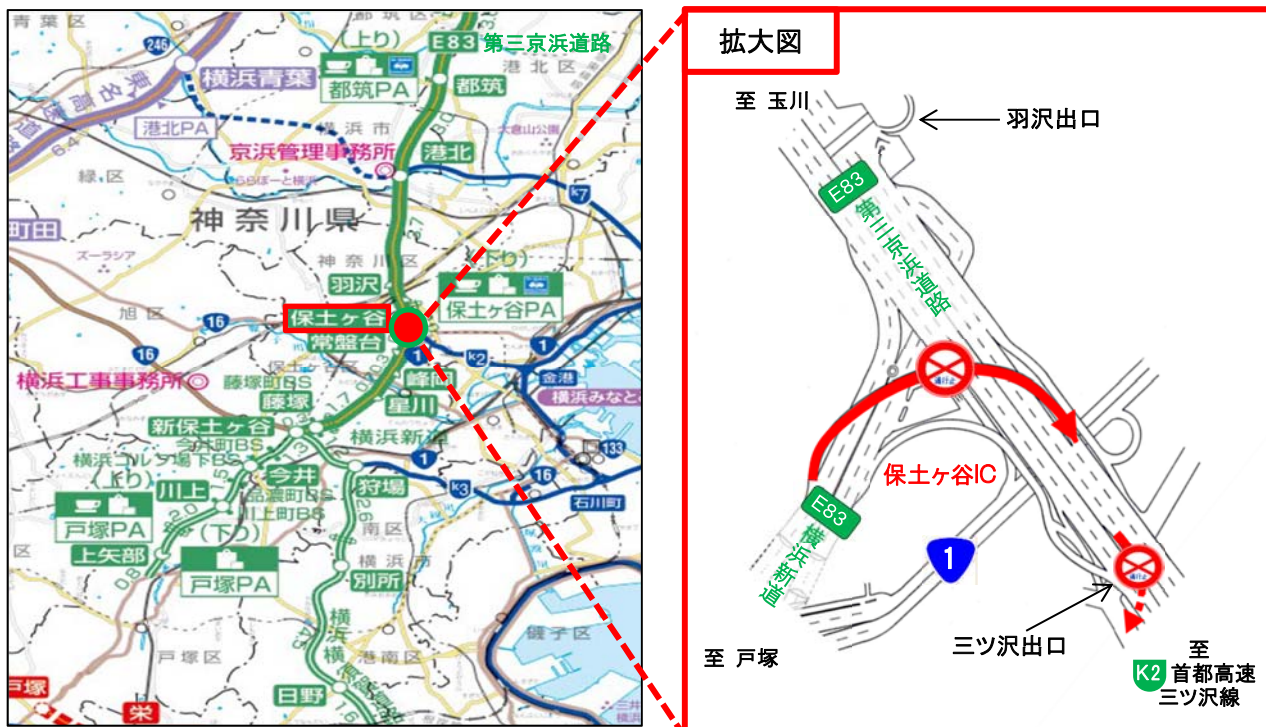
青葉区
246
横浜青葉
東名高速道路
港北PA
(上り)
E83
第三京浜道路
都筑PA
都筑
港北区
横浜市
京浜管理事務所
港北
K7
緑区
神奈川県
町田
神奈川区
羽沢
(下り)
保土ヶ谷PA
旭区
16
保土ヶ谷
常盤台
K2
1
16
横浜工事事務所
藤塚町BS
藤塚
峰岡
金港
横浜みなとみらい
星川
新保土ヶ谷
横浜新道
横浜ゴルフ場下BS
(上り)
今井
1
133
戸塚PA
川上
品濃町BS
川上町BS
狩場
K3
石川町
上矢部
(下り)
戸塚PA
南区
横浜横須賀道路
別所
戸塚区
港南区
磯子区
戸塚
日野
栄

拡大図
至 玉川
羽沢出口
E83
第三京浜道路
保土ヶ谷IC
E83
横浜新道
1
至 戸塚
三ツ沢出口
至
K2 首都高速
三ツ沢線